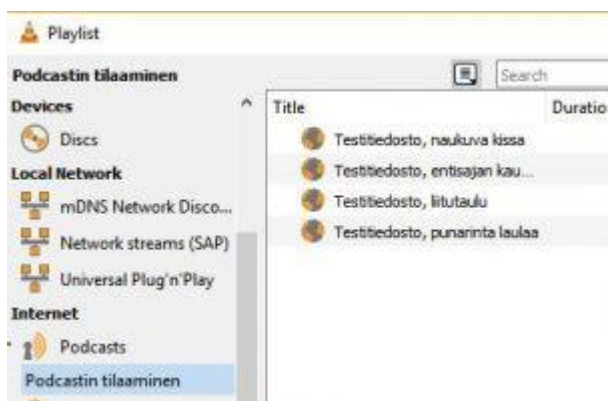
Playlist

Podcastin tilaaminen

Search

Devices

Discs

Local Network

mDNS Network Disco...

Network streams (SAP)

Universal Plug'n'Play

Internet

1 Podcasts

Podcastin tilaaminen

| Title | Duratio |
|---|---|
| Testitiedosto, naukuva kissa | |
| Testitiedosto, entisajan kau... | |
| Testitiedosto, liitutaulu | |
| Testitiedosto, punarinta laulaa | |